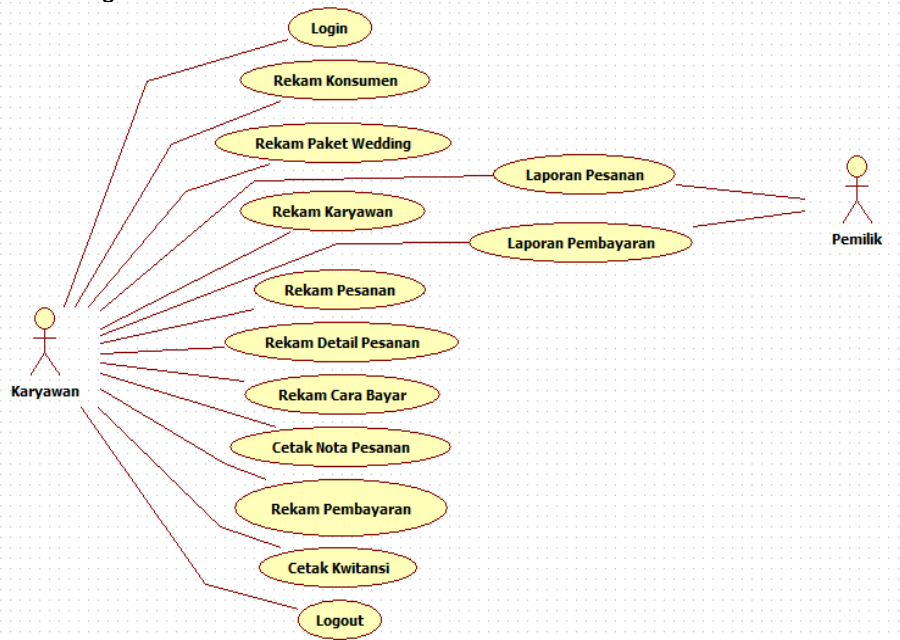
Login

Rekam Konsumen

Rekam Paket Wedding

Laporan Pesanan

Rekam Karyawan

Laporan Pembayaran

Pemilik

Rekam Pesanan

Rekam Detail Pesanan

Karyawan

Rekam Cara Bayar

Cetak Nota Pesanan

Rekam Pembayaran

Cetak Kwitansi

Logout